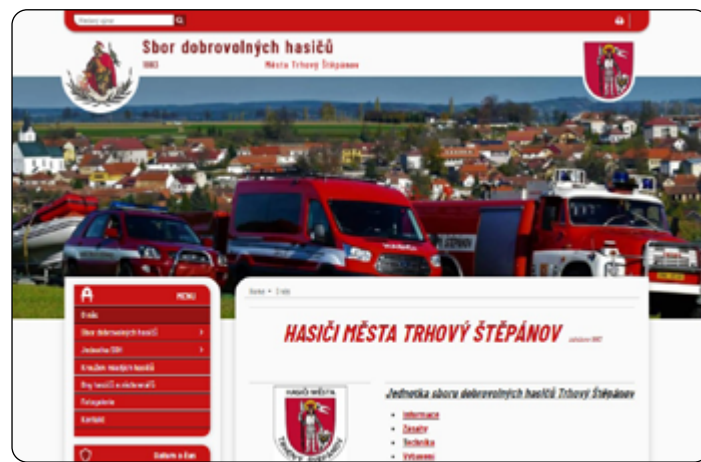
Hledat výraz

Sbor dobrovolných hasičů

1883 Města Trhový Štěpánov

A MENU

O nás

Sbor dobrovolných hasičů

Jednotka SDH

Kroužek mladých hasičů

Brg hasičů a hasičů

Fotogalerie

Kontakt

Home » O nás

HASIČI MĚSTA TRHOVÝ ŠTĚPÁNOV založeno 1883

HASIČI MĚSTA TRHOVÝ ŠTĚPÁNOV

Jednotka sboru dobrovolných hasičů Trhový Štěpánov

Informace

Zásahy

Technika

Vybavení